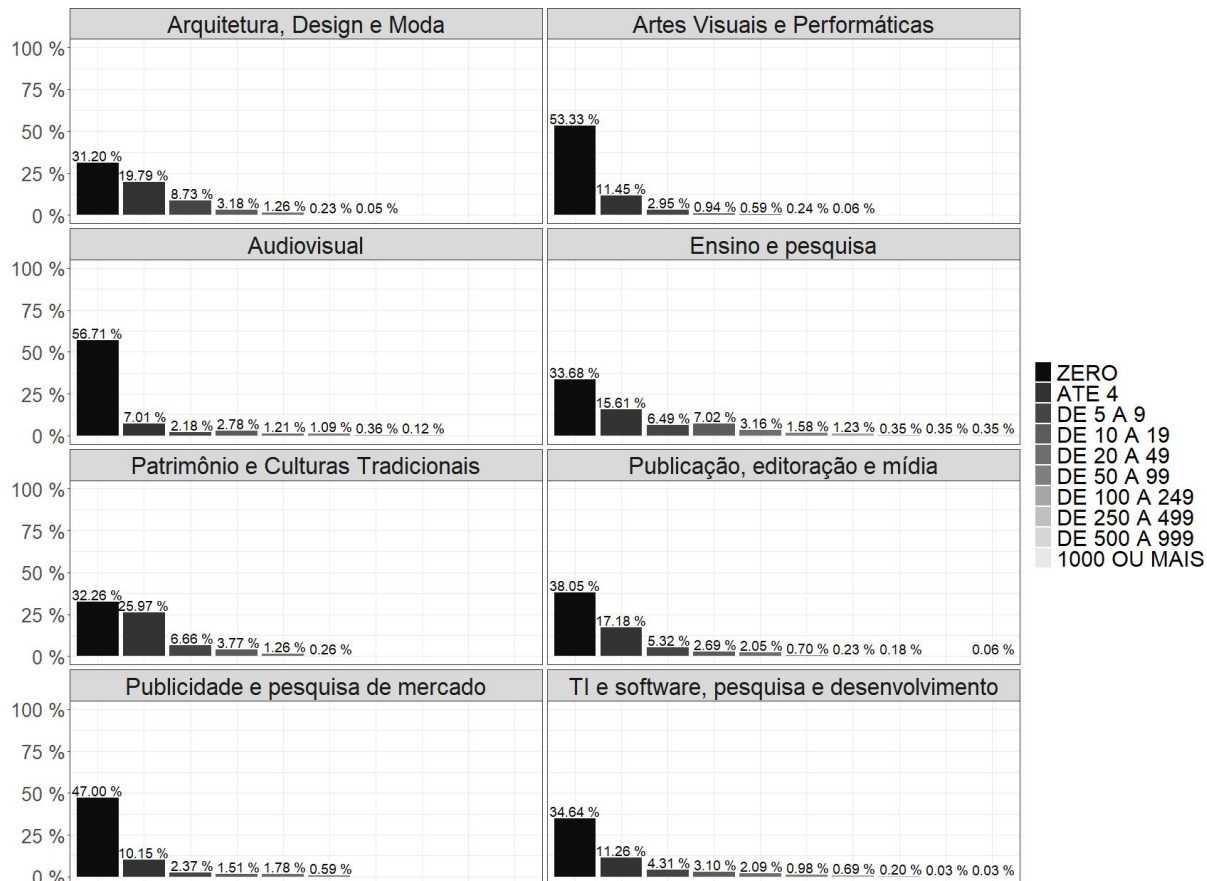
Arquitetura, Design e Moda

100 %
75 %
50 %
25 %
0 %

31.20 %
19.79 %
8.73 %
3.18 %
1.26 %
0.23 %
0.05 %

Artes Visuais e Performáticas

53.33 %
11.45 %
2.95 %
0.94 %
0.59 %
0.24 %
0.06 %

Audiovisual

100 %
75 %
50 %
25 %
0 %

56.71 %
7.01 %
2.18 %
2.78 %
1.21 %
1.09 %
0.36 %
0.12 %

Ensino e pesquisa

33.68 %
15.61 %
6.49 %
7.02 %
3.16 %
1.58 %
1.23 %
0.35 %
0.35 %
0.35 %

Patrimônio e Culturas Tradicionais

100 %
75 %
50 %
25 %
0 %

32.26 %
25.97 %
6.66 %
3.77 %
1.26 %
0.26 %

Publicação, editoração e mídia

38.05 %
17.18 %
5.32 %
2.69 %
2.05 %
0.70 %
0.23 %
0.18 %
0.06 %

Publicidade e pesquisa de mercado

100 %
75 %
50 %
25 %
0 %

47.00 %
10.15 %
2.37 %
1.51 %
1.78 %
0.59 %

TI e software, pesquisa e desenvolvimento

34.64 %
11.26 %
4.31 %
3.10 %
2.09 %
0.98 %
0.69 %
0.20 %
0.03 %
0.03 %

ZERO
ATE 4
DE 5 A 9
DE 10 A 19
DE 20 A 49
DE 50 A 99
DE 100 A 249
DE 250 A 499
DE 500 A 999
1000 OU MAIS